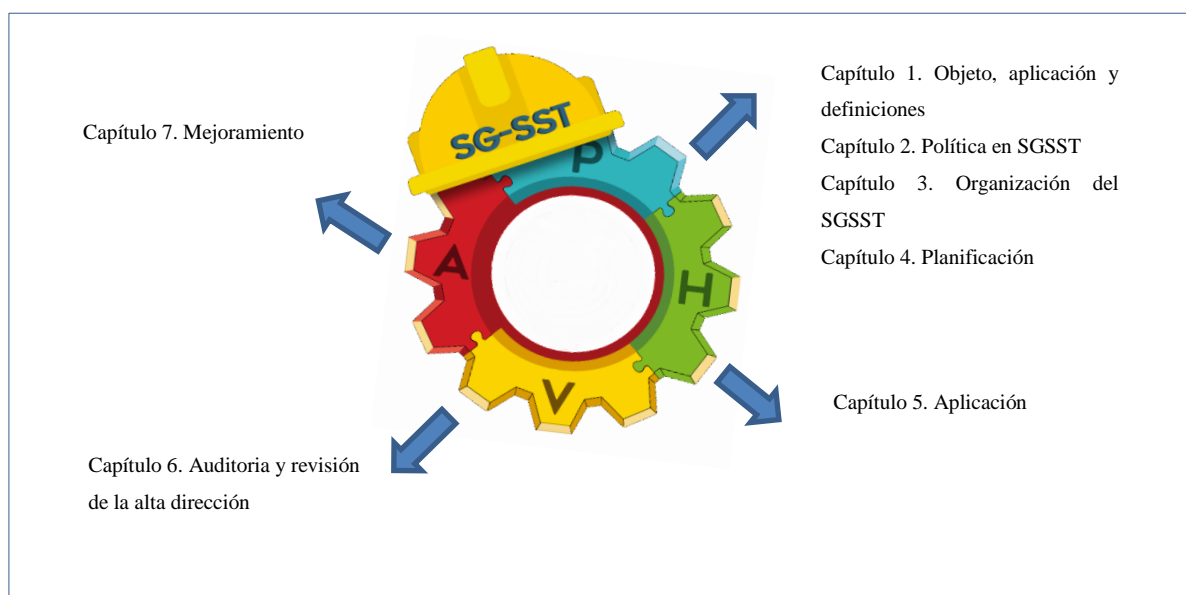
Capítulo 7. Mejoramiento

SG-SST

P

A

H

V

Capítulo 1. Objeto, aplicación y definiciones
Capítulo 2. Política en SGSST
Capítulo 3. Organización del SGSST
Capítulo 4. Planificación

Capítulo 5. Aplicación

Capítulo 6. Auditoria y revisión de la alta dirección